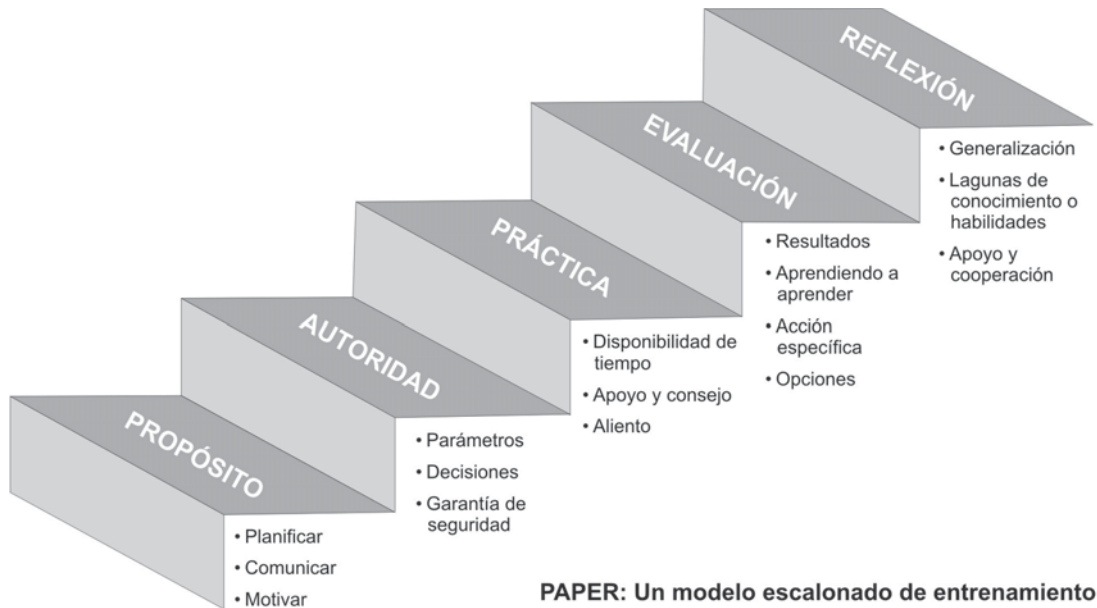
REFLEXIÓN

EVALUACIÓN

PRÁCTICA

AUTORIDAD

PROPÓSITO

• Planificar
• Comunicar
• Motivar

• Parámetros
• Decisiones
• Garantía de seguridad

• Disponibilidad de tiempo
• Apoyo y consejo
• Aliento

• Resultados
• Aprendiendo a aprender
• Acción específica
• Opciones

• Generalización
• Lagunas de conocimiento o habilidades
• Apoyo y cooperación

PAPER: Un modelo escalonado de entrenamiento